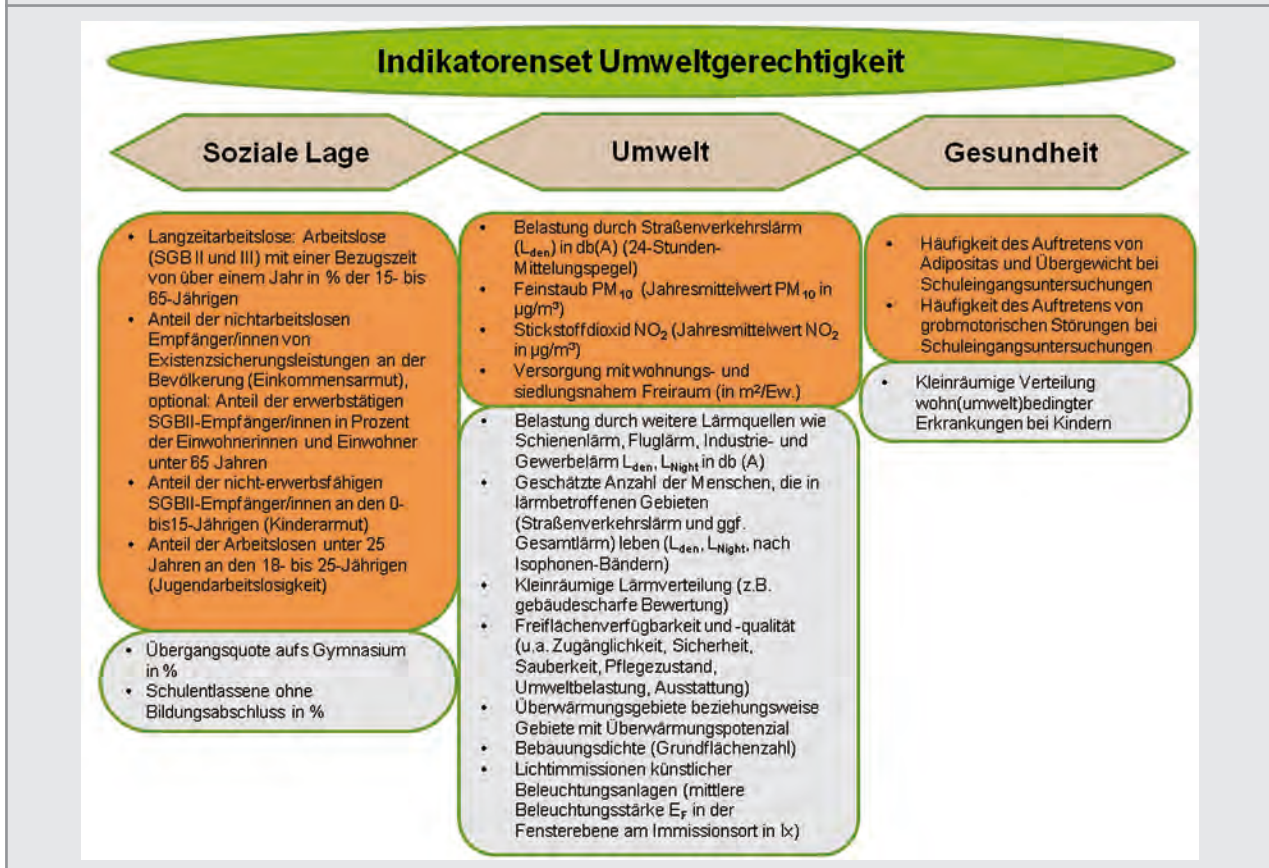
Indikatorenset Umweltgerechtigkeit

Soziale Lage

Umwelt

Gesundheit

- Langzeitarbeitslose: Arbeitslose (SGB II und III) mit einer Bezugszeit von über einem Jahr in % der 15- bis 65-Jährigen
- Anteil der nichtarbeitslosen Empfänger/innen von Existenzsicherungsleistungen an der Bevölkerung (Einkommensarmut), optional: Anteil der erwerbstätigen SGBII-Empfänger/innen in Prozent der Einwohnerinnen und Einwohner unter 65 Jahren
- Anteil der nicht-erwerbsfähigen SGBII-Empfänger/innen an den 0- bis15-Jährigen (Kinderarmut)
- Anteil der Arbeitslosen unter 25 Jahren an den 18- bis 25-Jährigen (Jugendarbeitslosigkeit)

- Übergangsquote aufs Gymnasium in %
- Schulentlassene ohne Bildungsabschluss in %

- Belastung durch Straßenverkehrslärm ($L_{den}$) in db(A) (24-Stunden-Mittelungspegel)
- Feinstaub $PM_{10}$ (Jahresmittelwert $PM_{10}$ in µg/m³)
- Stickstoffdioxid $NO_2$ (Jahresmittelwert $NO_2$ in µg/m³)
- Versorgung mit wohnungs- und siedlungsnahem Freiraum (in m²/Ew.)

- Belastung durch weitere Lärmquellen wie Schienenlärm, Fluglärm, Industrie- und Gewerbelärm $L_{den}$, $L_{Night}$ in db (A)
- Geschätzte Anzahl der Menschen, die in lärmbetroffenen Gebieten (Straßenverkehrslärm und ggf. Gesamtlärm) leben ($L_{den}$, $L_{Night}$, nach Isophonen-Bändern)
- Kleinräumige Lärmverteilung (z.B. gebäudescharfe Bewertung)
- Freiflächenverfügbarkeit und -qualität (u.a. Zugänglichkeit, Sicherheit, Sauberkeit, Pflegezustand, Umweltbelastung, Ausstattung)
- Überwärmungsgebiete beziehungsweise Gebiete mit Überwärmungspotenzial
- Bebauungsdichte (Grundflächenzahl)
- Lichtimmissionen künstlicher Beleuchtungsanlagen (mittlere Beleuchtungsstärke $E_F$ in der Fensterebene am Immissionsort in lx)

- Häufigkeit des Auftretens von Adipositas und Übergewicht bei Schuleingangsuntersuchungen
- Häufigkeit des Auftretens von grobmotorischen Störungen bei Schuleingangsuntersuchungen

- Kleinräumige Verteilung wohn(umwelt)bedingter Erkrankungen bei Kindern